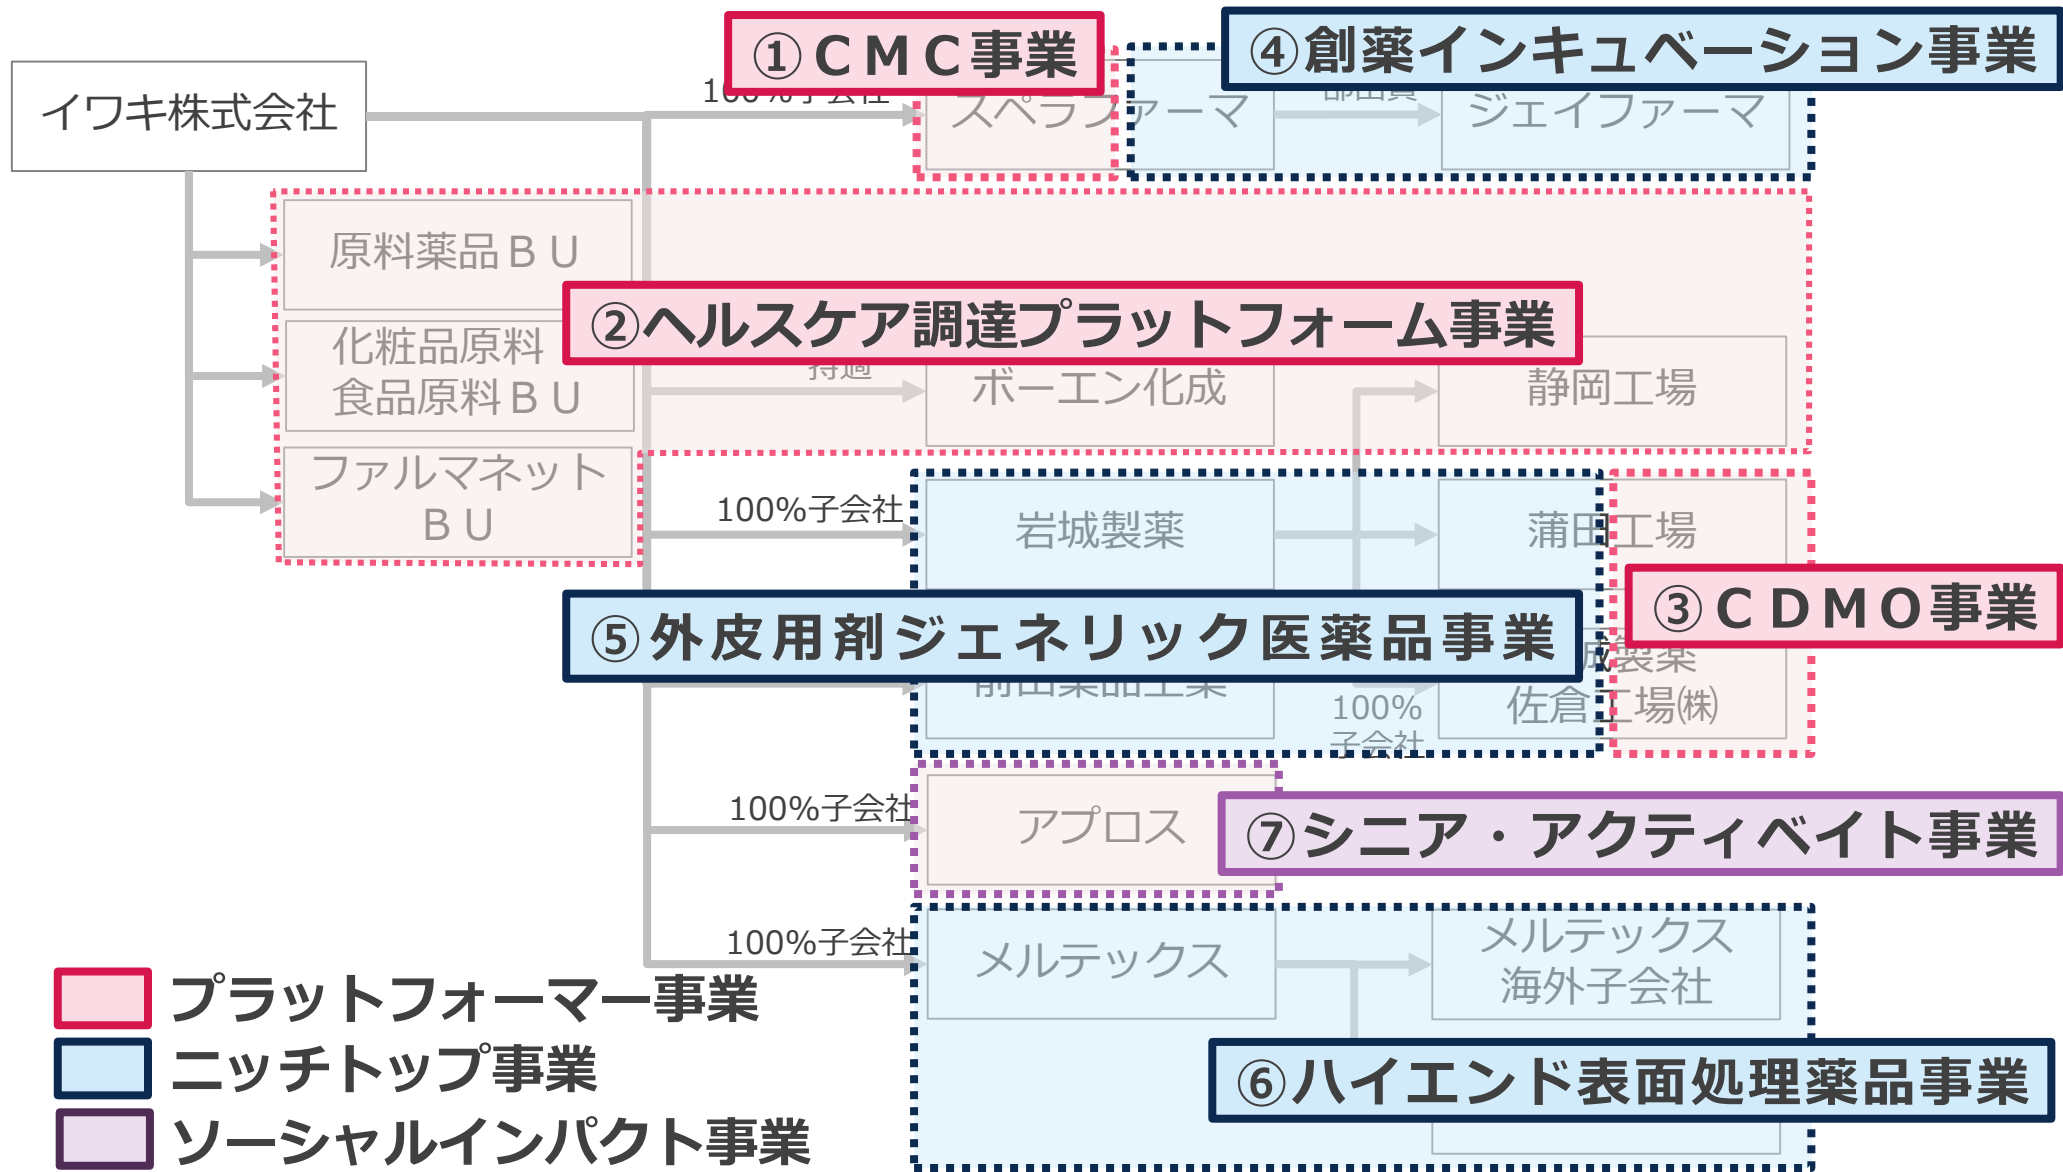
イワキ株式会社

①ＣＭＣ事業

100%子会社

スペラファーマ

④創薬インキュベーション事業

ジェイファーマ

原料薬品ＢＵ

化粧品原料
食品原料ＢＵ

ファルマネット
ＢＵ

②ヘルスケア調達プラットフォーム事業

持適

ボーエン化成

静岡工場

100%子会社

岩城製薬

蒲田工場

③ＣＤＭＯ事業

⑤外皮用剤ジェネリック医薬品事業

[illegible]製薬
佐倉工場㈱

100%
子会社

100%子会社

アプロス

⑦シニア・アクティベイト事業

100%子会社

メルテックス

メルテックス
海外子会社

⑥ハイエンド表面処理薬品事業

プラットフォーマー事業
ニッチトップ事業
ソーシャルインパクト事業